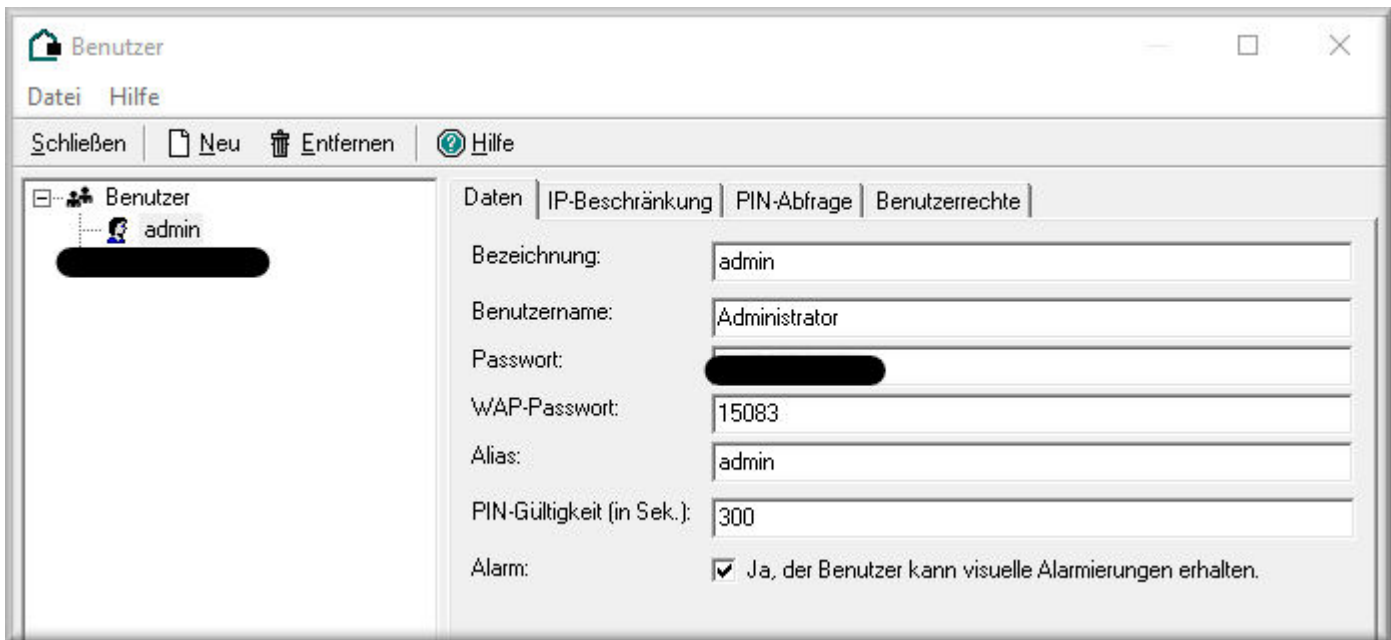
Benutzer

Datei Hilfe

Schließen | Neu | Entfernen | Hilfe

Benutzer
admin

Daten | IP-Beschränkung | PIN-Abfrage | Benutzerrechte

Bezeichnung: admin

Benutzername: Administrator

Passwort: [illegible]

WAP-Passwort: 15083

Alias: admin

PIN-Gültigkeit (in Sek.): 300

Alarm: Ja, der Benutzer kann visuelle Alarmierungen erhalten.